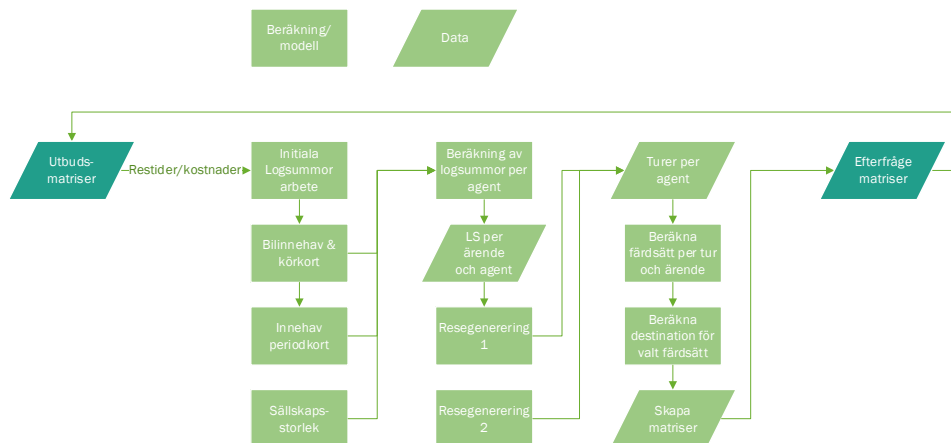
Beräkning/ modell

Data

Utbuds-matriser

Restider/kostnader

Initiala Logsummor arbete

Bilinnehav & körkort

Innehav periodkort

Sällskaps-storlek

Beräkning av logsummor per agent

LS per ärende och agent

Resegenerering 1

Resegenerering 2

Turer per agent

Beräkna färdsätt per tur och ärende

Beräkna destination för valt färdsätt

Skapa matriser

Efterfråge matriser